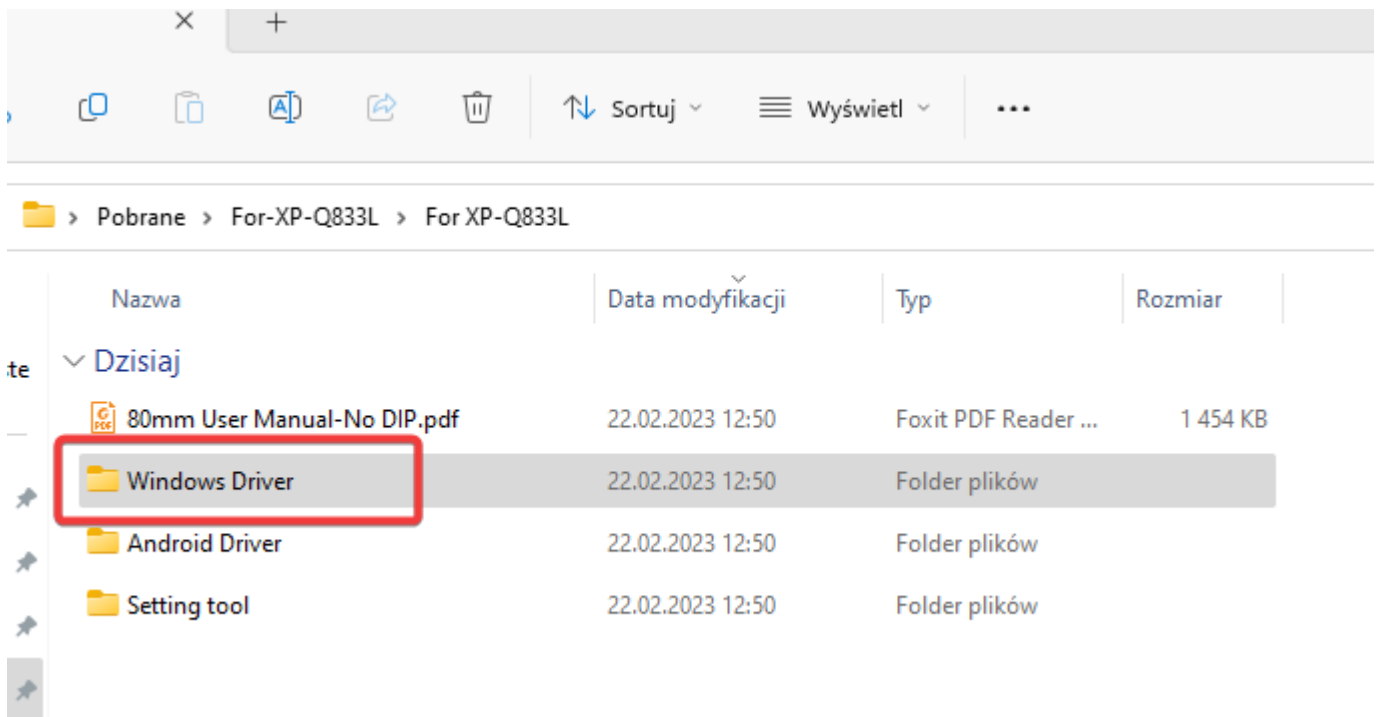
×
+

Sortuj
Wyświetl
...

Pobrane > For-XP-Q833L > For XP-Q833L

| Nazwa | Data modyfikacji | Typ | Rozmiar |
|---|---|---|---|
| Dzisiaj | | | |
| 80mm User Manual-No DIP.pdf | 22.02.2023 12:50 | Foxit PDF Reader ... | 1 454 KB |
| Windows Driver | 22.02.2023 12:50 | Folder plików | |
| Android Driver | 22.02.2023 12:50 | Folder plików | |
| Setting tool | 22.02.2023 12:50 | Folder plików | |

te